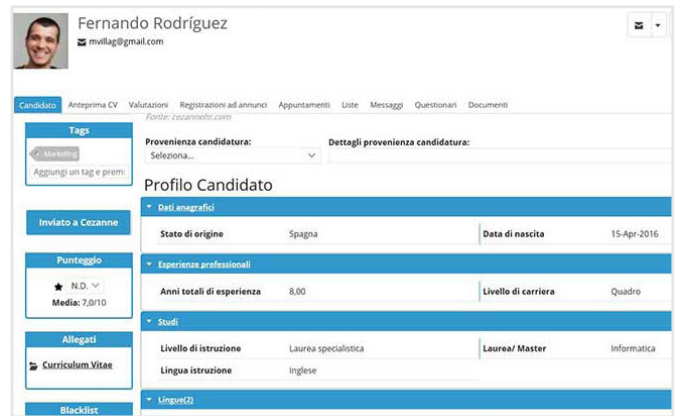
Fernando Rodríguez
mvillag@gmail.com

Candidato Anteprima CV Valutazioni Registrazioni ad annunci Appuntamenti Liste Messaggi Questionari Documenti

Fonte: cezannehr.com

Tags
Marketing
Aggiungi un tag e premi

Inviato a Cezanne

Punteggio
N.D.
Media: 7,0/10

Allegati
Curriculum Vitae

Blacklist

Provenienza candidatura:
Seleziona...
Dettagli provenienza candidatura:

Profilo Candidato

Dati anagrafici

| Stato di origine | Spagna | Data di nascita | 15-Apr-2016 |
|---|---|---|---|

Esperienze professionali

| Anni totali di esperienza | 8,00 | Livello di carriera | Quadro |
|---|---|---|---|

Studi

| Livello di istruzione | Laurea specialistica | Laurea/ Master | Informatica |
|---|---|---|---|
| Lingua istruzione | Inglese | | |

Lingue(2)